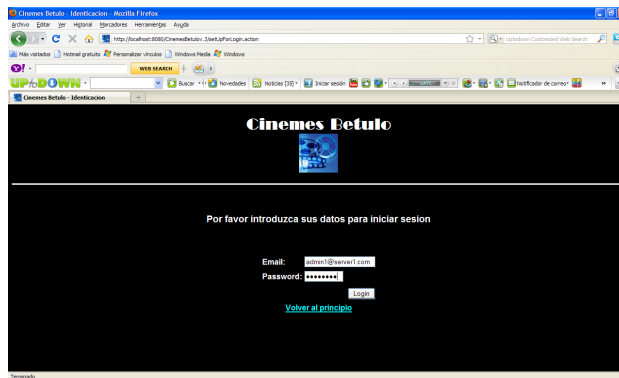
Cinemes Betulo - Identicacion - Mozilla Firefox

Archivo Editar Ver Historial Marcadores Herramientas Ayuda

http://localhost:8080/CinemesBetulov.2/setUpForLogin.action

Uptodown Customized Web Search

Más visitados Hotmail gratuito Personalizar vínculos Windows Media Windows

WEB SEARCH

UPTODOWN

Buscar Novedades Noticias [35] Iniciar sesión Notificador de correo

Cinemes Betulo - Identicacion

Cinemes Betulo

Por favor introduzca sus datos para iniciar sesion

Email: admin1@server1.com

Password: ••••••••

Login

Volver al principio

Terminado